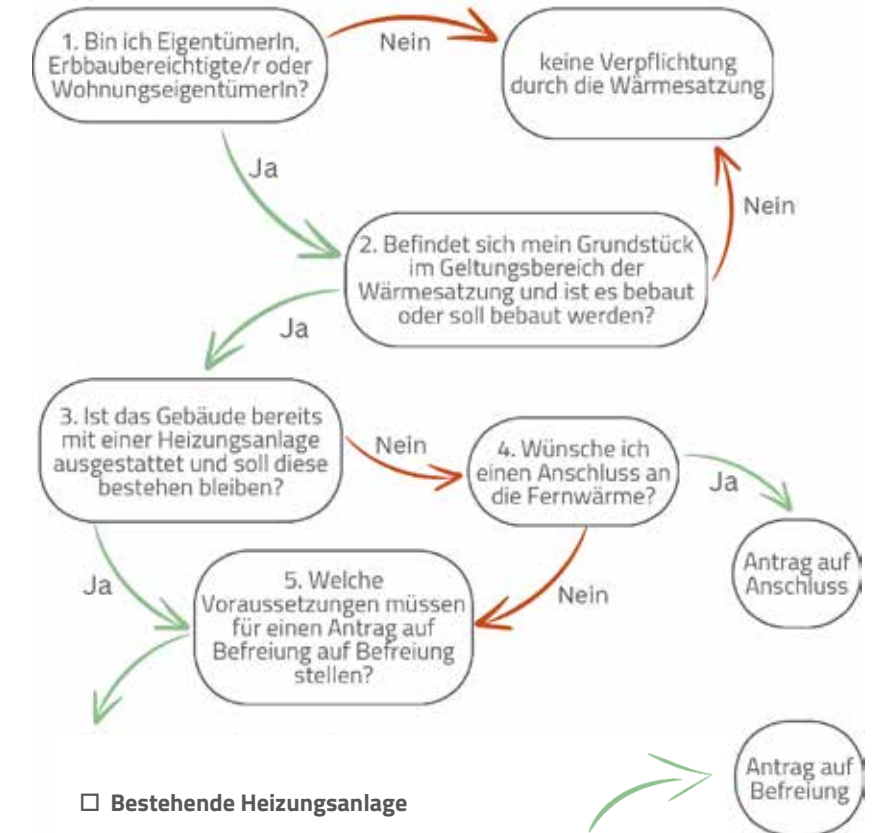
1. Bin ich EigentümerIn, Erbbaubereichtigte/r oder WohnungseigentümerIn?

Nein

keine Verpflichtung durch die Wärmesatzung

Ja

Nein

2. Befindet sich mein Grundstück im Geltungsbereich der Wärmesatzung und ist es bebaut oder soll bebaut werden?

Ja

3. Ist das Gebäude bereits mit einer Heizungsanlage ausgestattet und soll diese bestehen bleiben?

Nein

4. Wünsche ich einen Anschluss an die Fernwärme?

Ja

Antrag auf Anschluss

Ja

5. Welche Voraussetzungen müssen für einen Antrag auf Befreiung auf Befreiung stellen?

Nein

Antrag auf Befreiung

☐ Bestehende Heizungsanlage